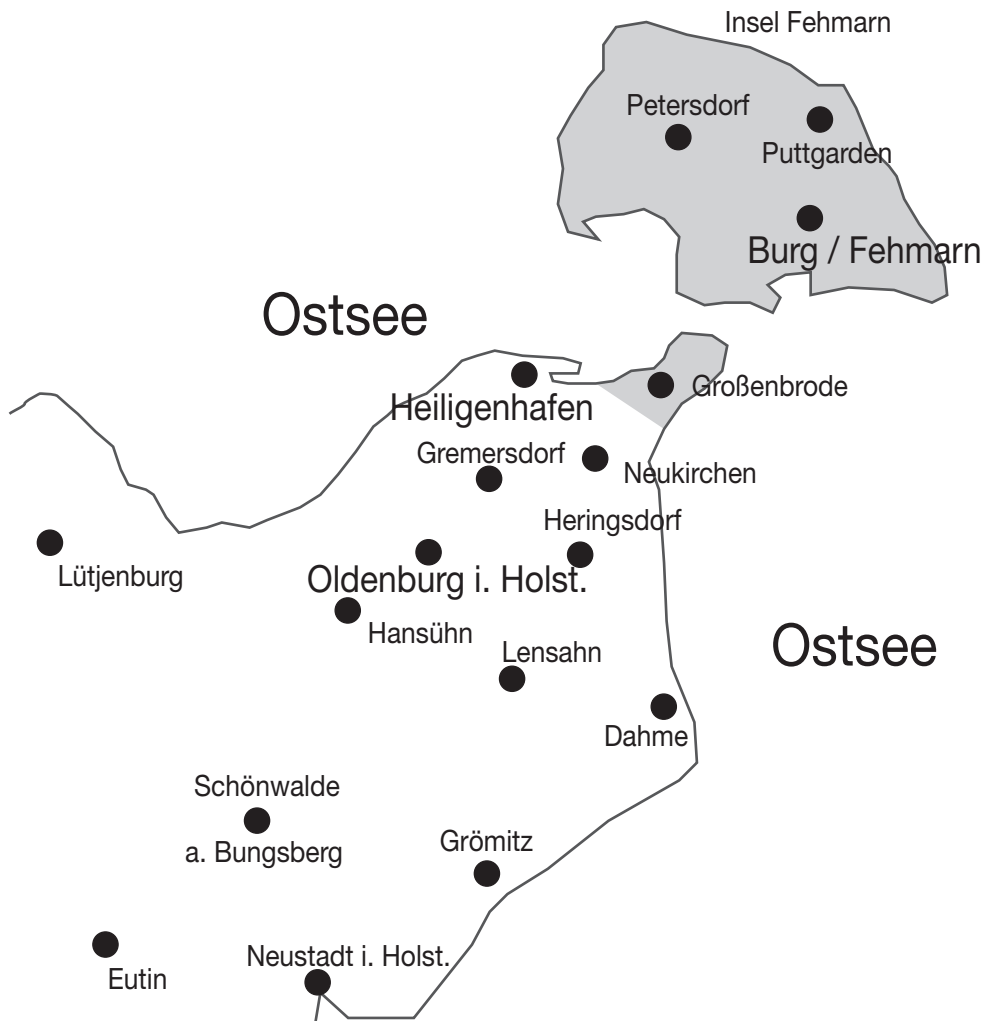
Insel Fehmarn
Petersdorf
Puttgarden
Burg / Fehmarn
Ostsee
Großenbrode
Heiligenhafen
Gremersdorf
Neukirchen
Heringsdorf
Lütjenburg
Oldenburg i. Holst.
Hansühn
Ostsee
Lensahn
Dahme
Schönwalde
a. Bungsberg
Grömitz
Eutin
Neustadt i. Holst.